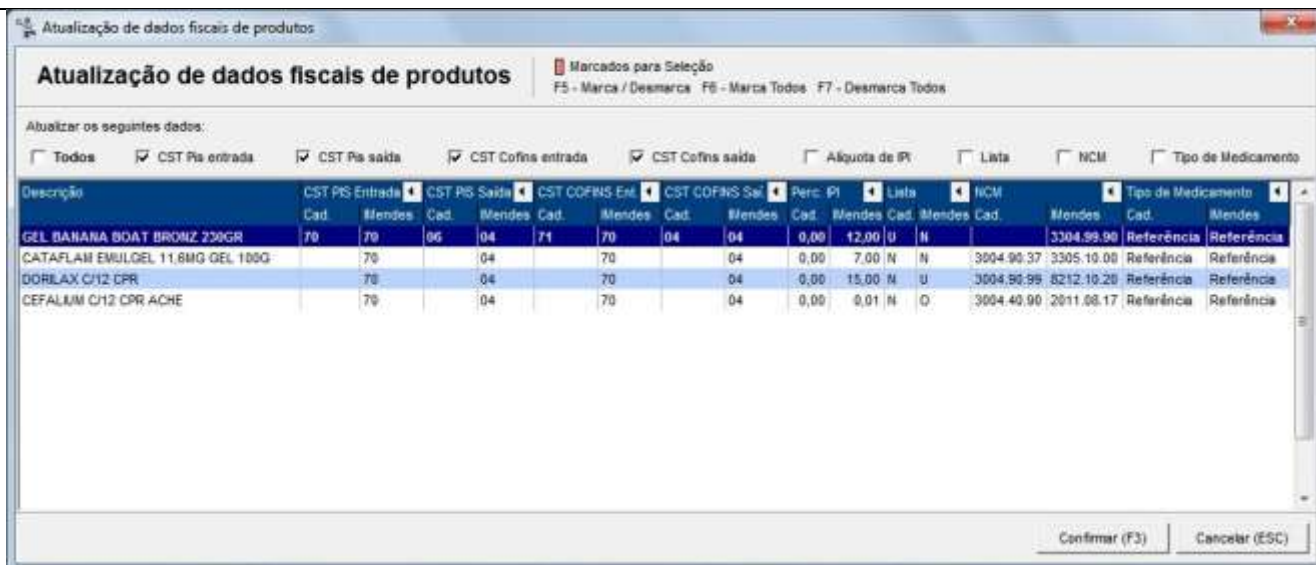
Atualização de dados fiscais de produtos

Atualização de dados fiscais de produtos

Marcados para Seleção
F5 - Marca / Desmarca F6 - Marca Todos F7 - Desmarca Todos

Atualizar os seguintes dados:

Todos CST Pis entrada CST Pis saída CST Cofins entrada CST Cofins saída Alíquota de IPI Lista NCM Tipo de Medicamento

| Descrição | CST PIS Entrada Cad. | CST PIS Entrada Mendes | CST PIS Saída Cad. | CST PIS Saída Mendes | CST COFINS Ent. Cad. | CST COFINS Ent. Mendes | CST COFINS Saí Cad. | CST COFINS Saí Mendes | Perc. IPI Cad. | Perc. IPI Mendes | Lista Cad. | Lista Mendes | NCM Cad. | NCM Mendes | Tipo de Medicamento Cad. | Tipo de Medicamento Mendes |
|---|---|---|---|---|---|---|---|---|---|---|---|---|---|---|---|---|
| GEL BANANA BOAT BRONZ 230GR | 70 | 70 | 06 | 04 | 71 | 70 | 04 | 04 | 0,00 | 12,00 | U | N | | 3304.99.90 | Referência | Referência |
| CATAFLAM EMULGEL 11,6MG GEL 100G | | 70 | | 04 | | 70 | | 04 | 0,00 | 7,00 | N | N | 3004.90.37 | 3305.10.00 | Referência | Referência |
| DORILAX C/12 CPR | | 70 | | 04 | | 70 | | 04 | 0,00 | 15,00 | N | U | 3004.90.99 | 8212.10.20 | Referência | Referência |
| CEFALIUM C/12 CPR ACHE | | 70 | | 04 | | 70 | | 04 | 0,00 | 0,01 | N | O | 3004.40.90 | 2011.08.17 | Referência | Referência |

Confirmar (F3) Cancelar (ESC)